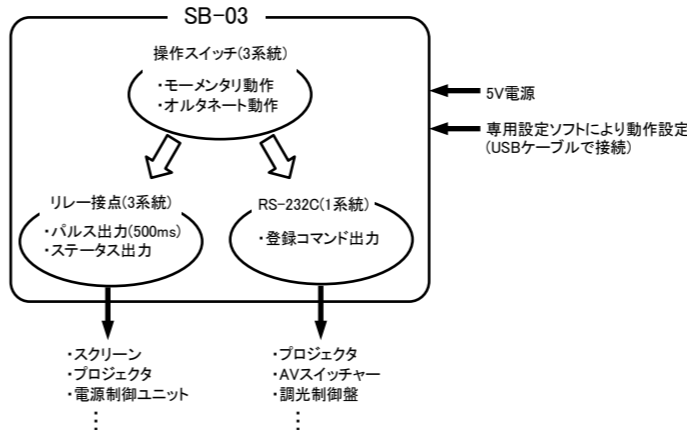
SB-03

操作スイッチ(3系統)

・モーメンタリ動作
・オルタネート動作

5V電源

専用設定ソフトにより動作設定
(USBケーブルで接続)

リレー接点(3系統)

・パルス出力(500ms)
・ステータス出力

RS-232C(1系統)

・登録コマンド出力

・スクリーン
・プロジェクタ
・電源制御ユニット
⋮

・プロジェクタ
・AVスイッチャー
・調光制御盤
⋮